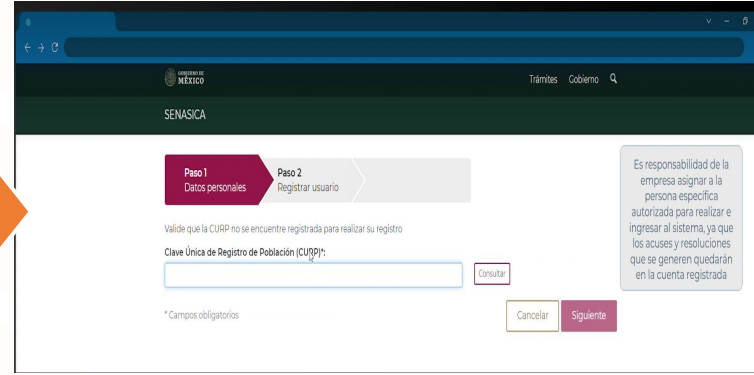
GOBIERNO DE MÉXICO

Trámites Gobierno

SENASICA

Paso 1
Datos personales

Paso 2
Registrar usuario

Es responsabilidad de la empresa asignar a la persona específica autorizada para realizar e ingresar al sistema, ya que los acuses y resoluciones que se generen quedarán en la cuenta registrada

Valide que la CURP no se encuentre registrada para realizar su registro

Clave Única de Registro de Población (CURP)*:

Consultar

* Campos obligatorios

Cancelar

Siguiente